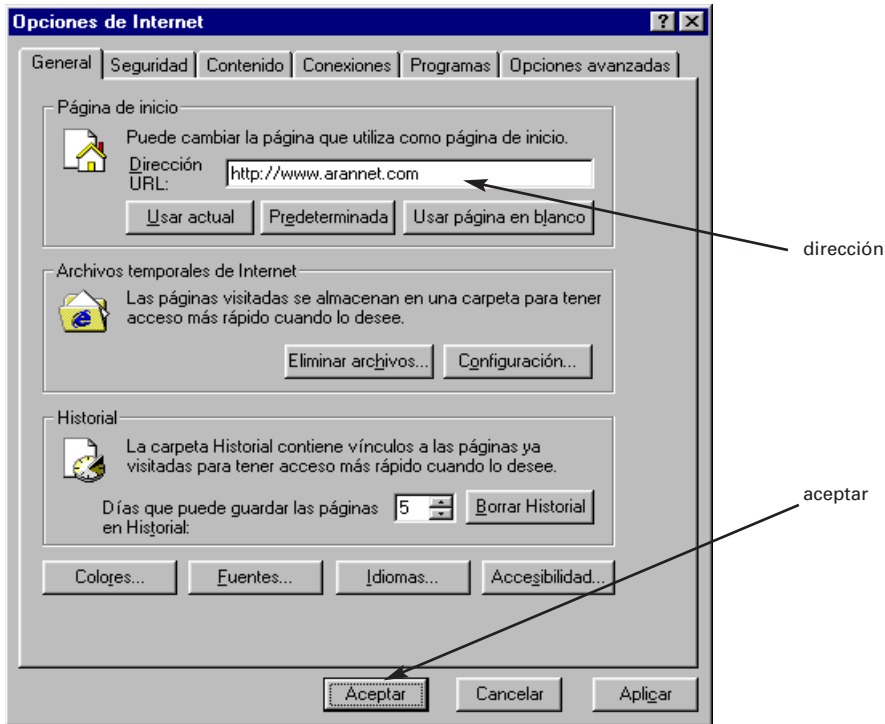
Opciones de Internet

?

General | Seguridad | Contenido | Conexiones | Programas | Opciones avanzadas

Página de inicio

Puede cambiar la página que utiliza como página de inicio.

Dirección URL: http://www.arannet.com

Usar actual | Predeterminada | Usar página en blanco

dirección

Archivos temporales de Internet

Las páginas visitadas se almacenan en una carpeta para tener acceso más rápido cuando lo desee.

Eliminar archivos... | Configuración...

Historial

La carpeta Historial contiene vínculos a las páginas ya visitadas para tener acceso más rápido cuando lo desee.

Días que puede guardar las páginas en Historial: 5

Borrar Historial

aceptar

Colores... | Fuentes... | Idiomas... | Accesibilidad...

Aceptar | Cancelar | Aplicar